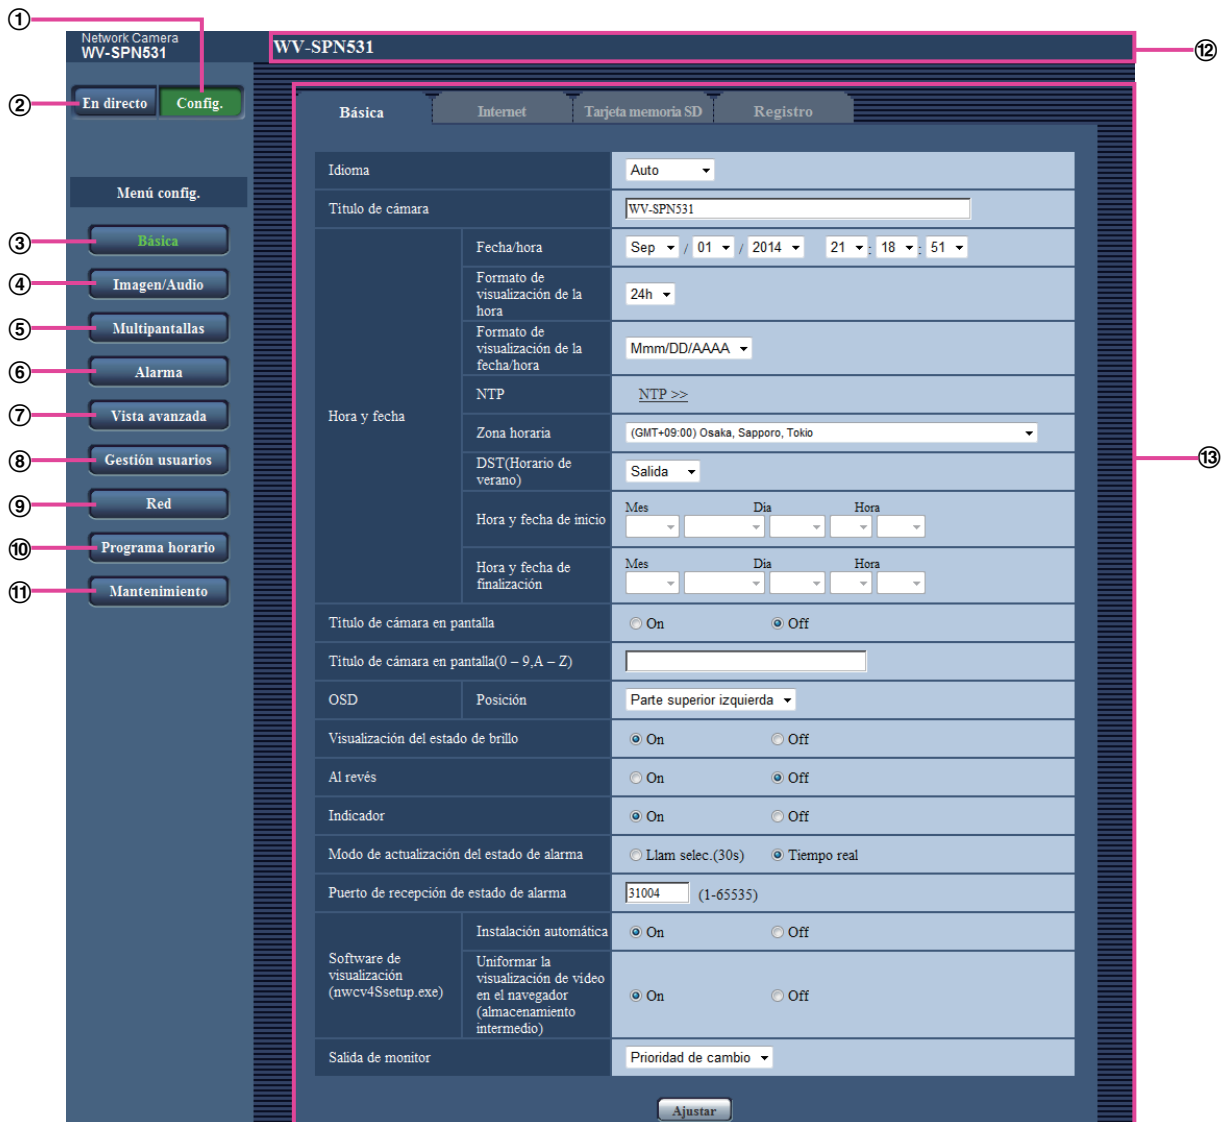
①
Network Camera
WV-SPN531
WV-SPN531
⑫
②
En directo
Config.
Básica
Internet
Tarjeta memoria SD
Registro
Menú config.
③ Básica
④ Imagen/Audio
⑤ Multipantallas
⑥ Alarma
⑦ Vista avanzada
⑧ Gestión usuarios
⑨ Red
⑩ Programa horario
⑪ Mantenimiento

| | | |
|---|---|---|
| Idioma | | Auto |
| Título de cámara | | WV-SPN531 |
| Hora y fecha | Fecha/hora | Sep / 01 / 2014 21 : 18 : 51 |
| | Formato de visualización de la hora | 24h |
| | Formato de visualización de la fecha/hora | Mmm/DD/AAAA |
| | NTP | NTP >> |
| | Zona horaria | (GMT+09:00) Osaka, Sapporo, Tokio |
| | DST(Horario de verano) | Salida |
| | Hora y fecha de inicio | Mes Día Hora |
| | Hora y fecha de finalización | Mes Día Hora |
| Título de cámara en pantalla | | On Off |
| Título de cámara en pantalla(0 – 9,A – Z) | | |
| OSD | Posición | Parte superior izquierda |
| Visualización del estado de brillo | | On Off |
| Al revés | | On Off |
| Indicador | | On Off |
| Modo de actualización del estado de alarma | | Llam selec.(30s) Tiempo real |
| Puerto de recepción de estado de alarma | | 31004 (1-65535) |
| Software de visualización (nwcv4Ssetup.exe) | Instalación automática | On Off |
| | Uniformar la visualización de video en el navegador (almacenamiento intermedio) | On Off |
| Salida de monitor | | Prioridad de cambio |

⑬
Ajustar